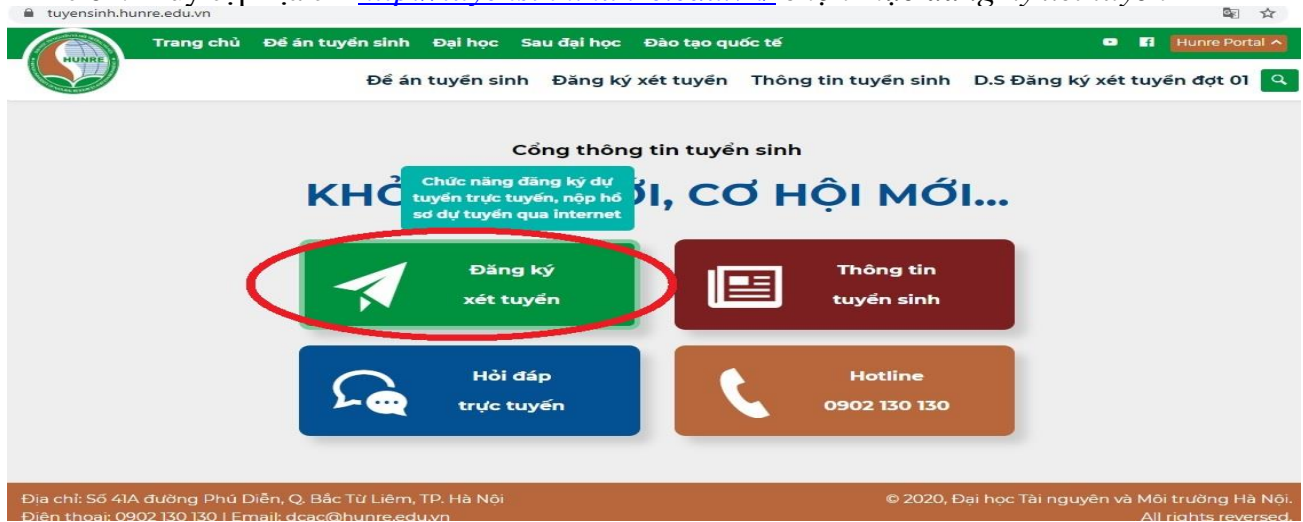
tuyensinh.hunre.edu.vn

HUNRE

Trang chủ Đề án tuyển sinh Đại học Sau đại học Đào tạo quốc tế

Hunre Portal

Đề án tuyển sinh Đăng ký xét tuyển Thông tin tuyển sinh D.S Đăng ký xét tuyển đợt 01

Cổng thông tin tuyển sinh

KHỞ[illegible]I, CƠ HỘI MỚI...

Chức năng đăng ký dự tuyển trực tuyến, nộp hồ sơ dự tuyển qua internet

Đăng ký xét tuyển

Thông tin tuyển sinh

Hỏi đáp trực tuyến

Hotline 0902 130 130

Địa chỉ: Số 41A đường Phú Diễn, Q. Bắc Từ Liêm, TP. Hà Nội
Điện thoại: 0902 130 130 | Email: dcac@hunre.edu.vn

© 2020, Đại học Tài nguyên và Môi trường Hà Nội.
All rights reserved.